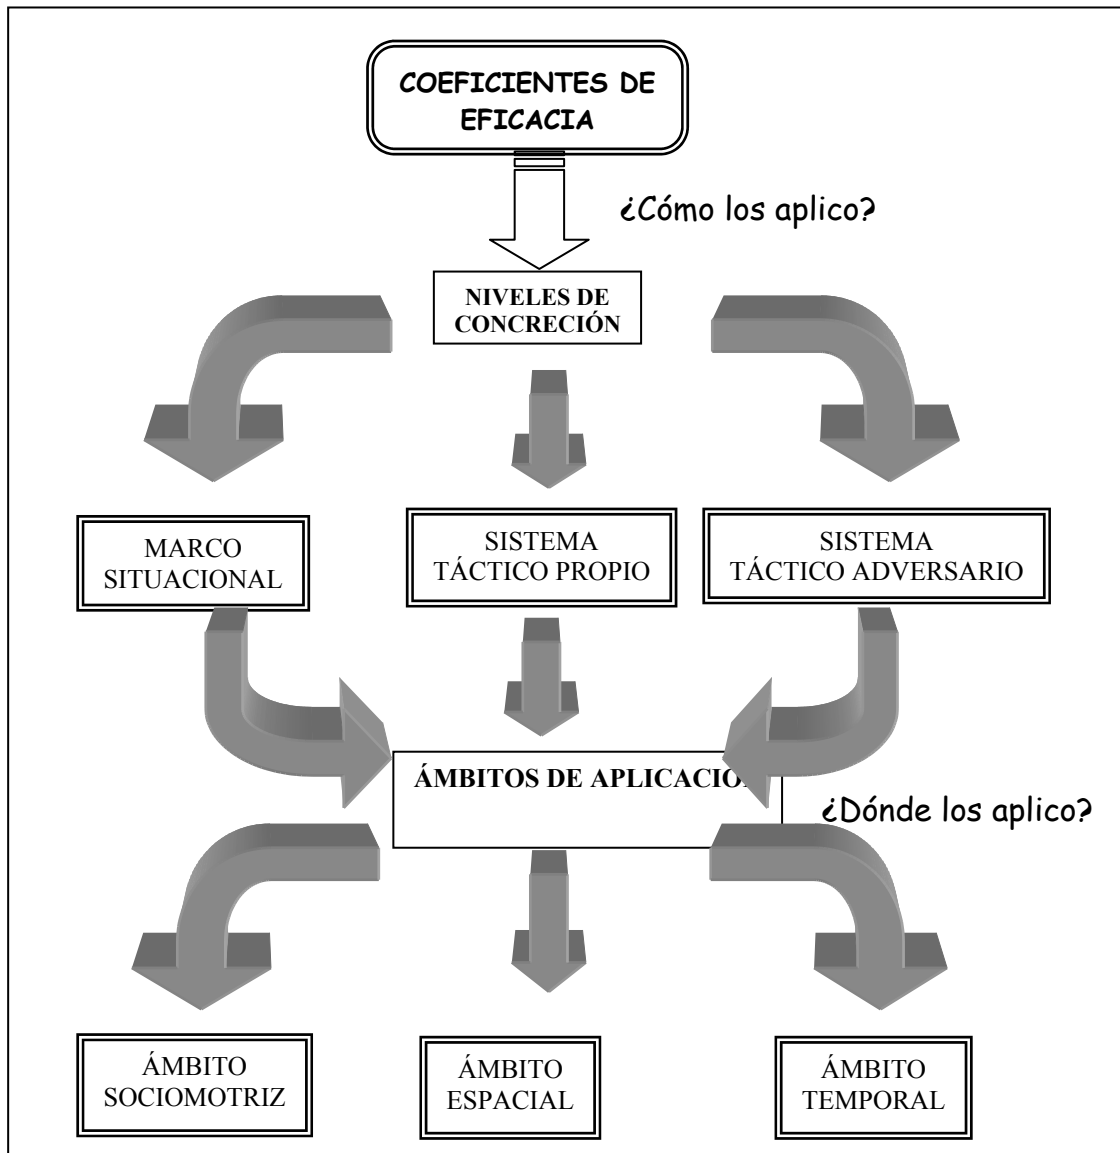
COEFICIENTES DE EFICACIA

¿Cómo los aplico?

NIVELES DE CONCRECIÓN

MARCO SITUACIONAL

SISTEMA TÁCTICO PROPIO

SISTEMA TÁCTICO ADVERSARIO

ÁMBITOS DE APLICACIÓ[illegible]

¿Dónde los aplico?

ÁMBITO SOCIOMOTRIZ

ÁMBITO ESPACIAL

ÁMBITO TEMPORAL